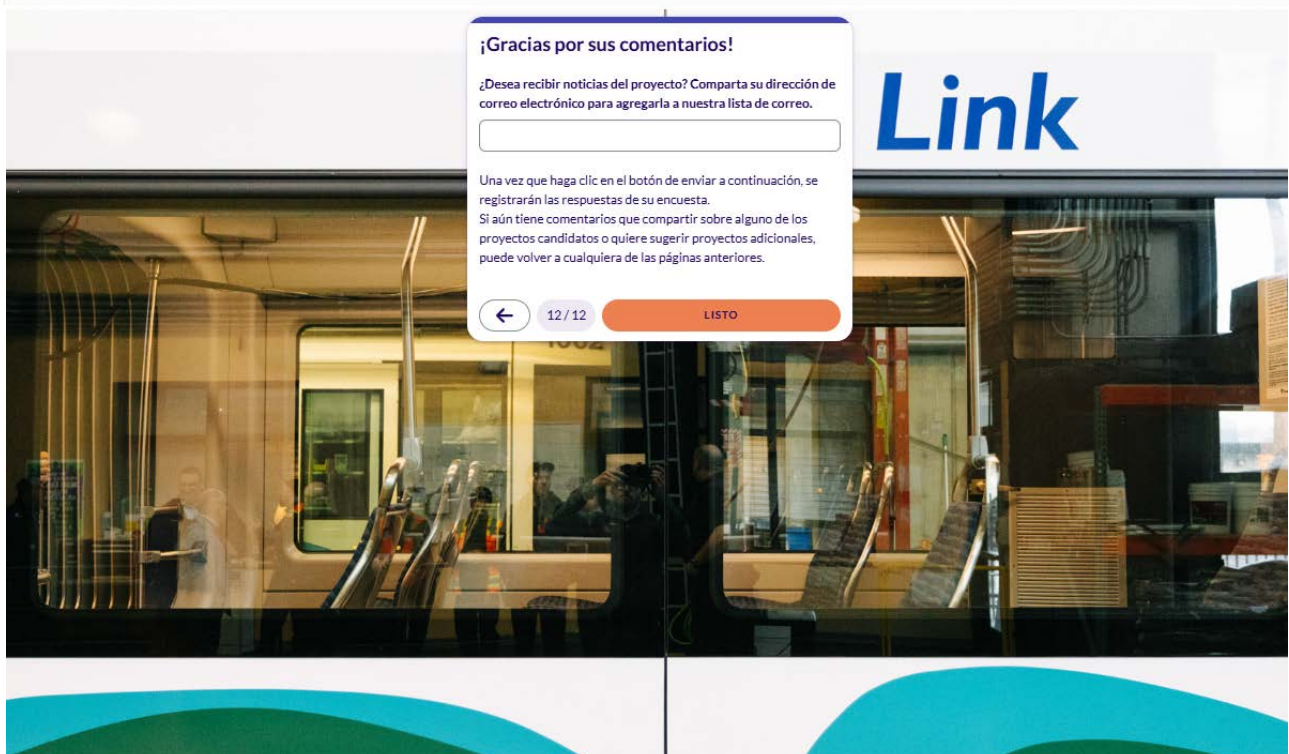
¡Gracias por sus comentarios!

¿Desea recibir noticias del proyecto? Comparta su dirección de correo electrónico para agregarla a nuestra lista de correo.

Una vez que haga clic en el botón de enviar a continuación, se registrarán las respuestas de su encuesta.
Si aún tiene comentarios que compartir sobre alguno de los proyectos candidatos o quiere sugerir proyectos adicionales, puede volver a cualquiera de las páginas anteriores.

←
12/12
LISTO

Link

1002